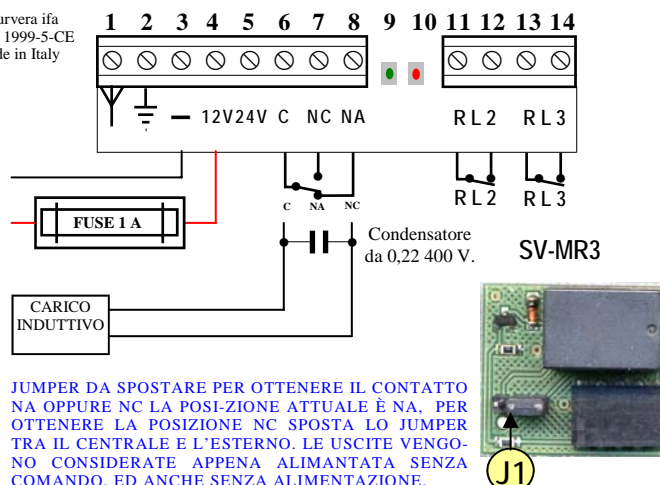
urvera ifa
1999-5-CE
de in Italy

1 2 3 4 5 6 7 8 9 10 11 12 13 14

— 12V 24V C NC NA

RL2 RL3

C NA NC

RL2 RL3

FUSE 1 A

Condensatore da 0,22 400 V.

SV-MR3

CARICO INDUTTIVO

JUMPER DA SPOSTARE PER OTTENERE IL CONTATTO NA OPPURE NC LA POSI-ZIONE ATTUALE È NA, PER OTTENERE LA POSIZIONE NC SPOSTA LO JUMPER TRA IL CENTRALE E L'ESTERNO. LE USCITE VENGONO CONSIDERATE APPENA ALIMANTATA SENZA COMANDO, ED ANCHE SENZA ALIMENTAZIONE.

J1